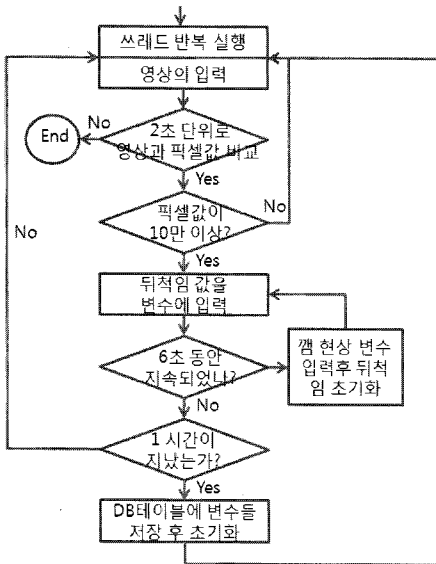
쓰레드 반복 실행

영상의 입력

End

No

2초 단위로 영상과 픽셀값 비교

Yes

픽셀값이 10만 이상?

No

No

Yes

뒤척임 값을 변수에 입력

6초 동안 지속되었나?

깸 현상 변수 입력후 뒤척임 초기화

No

1 시간이 지났는가?

Yes

DB테이블에 변수들 저장 후 초기화